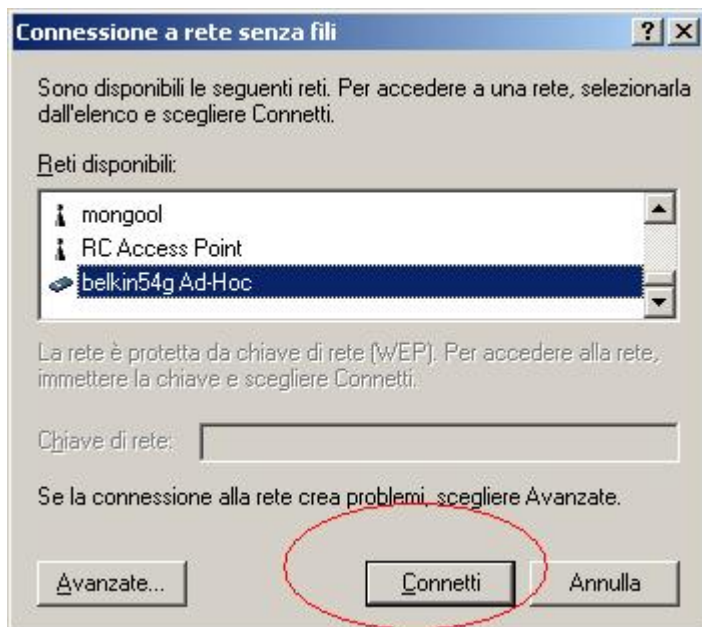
Connessione a rete senza fili

?

Sono disponibili le seguenti reti. Per accedere a una rete, selezionarla dall'elenco e scegliere Connetti.

Reti disponibili:

mongool
RC Access Point
belkin54g Ad-Hoc

La rete è protetta da chiave di rete (WEP). Per accedere alla rete, immettere la chiave e scegliere Connetti.

Chiave di rete:

Se la connessione alla rete crea problemi, scegliere Avanzate.

Avanzate...

Connetti

Annulla